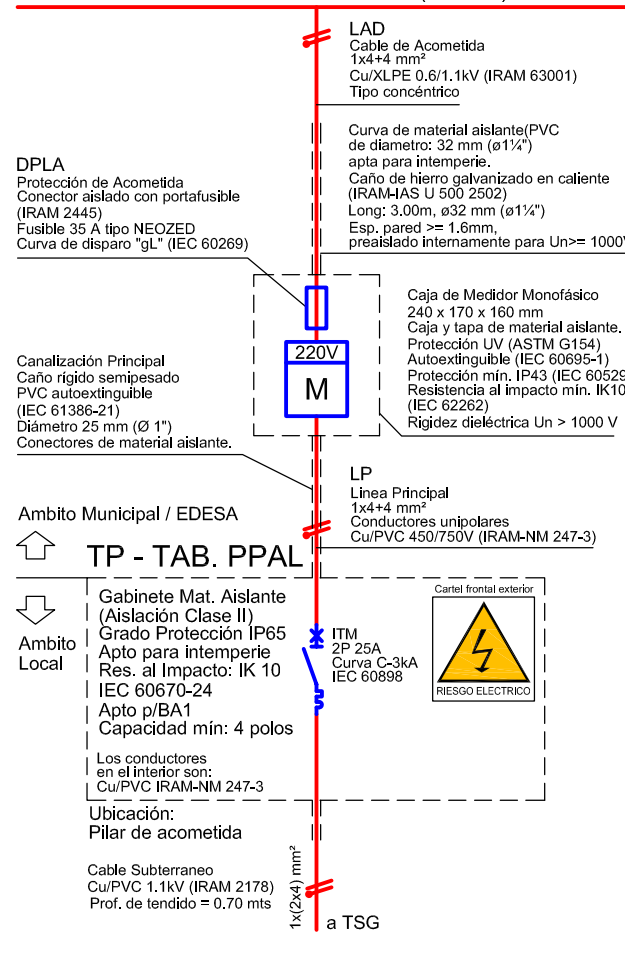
LAD
Cable de Acometida
1x4+4 mm²
Cu/XLPE 0.6/1.1kV (IRAM 63001)
Tipo concéntrico

Curva de material aislante(PVC
de diametro: 32 mm (ø1¼")
apta para intemperie.
Caño de hierro galvanizado en caliente
(IRAM-IAS U 500 2502)
Long: 3.00m, ø32 mm (ø1¼")
Esp. pared >= 1.6mm,
preaislado internamente para Un>= 1000V

DPLA
Protección de Acometida
Conector aislado con portafusible
(IRAM 2445)
Fusible 35 A tipo NEOZED
Curva de disparo "gL" (IEC 60269)

Caja de Medidor Monofásico
240 x 170 x 160 mm
Caja y tapa de material aislante.
Protección UV (ASTM G154)
Autoextinguible (IEC 60695-1)
Protección mín. IP43 (IEC 60529
Resistencia al impacto mín. IK10
(IEC 62262)
Rigidez dieléctrica Un > 1000 V

220V
M

Canalización Principal
Caño rígido semipesado
PVC autoextinguible
(IEC 61386-21)
Diámetro 25 mm (Ø 1")
Conectores de material aislante.

LP
Linea Principal
1x4+4 mm²
Conductores unipolares
Cu/PVC 450/750V (IRAM-NM 247-3)

Ambito Municipal / EDESA

TP - TAB. PPAL

Ambito Local

Gabinete Mat. Aislante
(Aislación Clase II)
Grado Protección IP65
Apto para intemperie
Res. al Impacto: IK 10
IEC 60670-24
Apto p/BA1
Capacidad mín: 4 polos

Los conductores
en el interior son:
Cu/PVC IRAM-NM 247-3

Cartel frontal exterior
RIESGO ELECTRICO

ITM
2P 25A
Curva C-3kA
IEC 60898

Ubicación:
Pilar de acometida

Cable Subterraneo
Cu/PVC 1.1kV (IRAM 2178)
Prof. de tendido = 0.70 mts

1x(2x4) mm²

a TSG